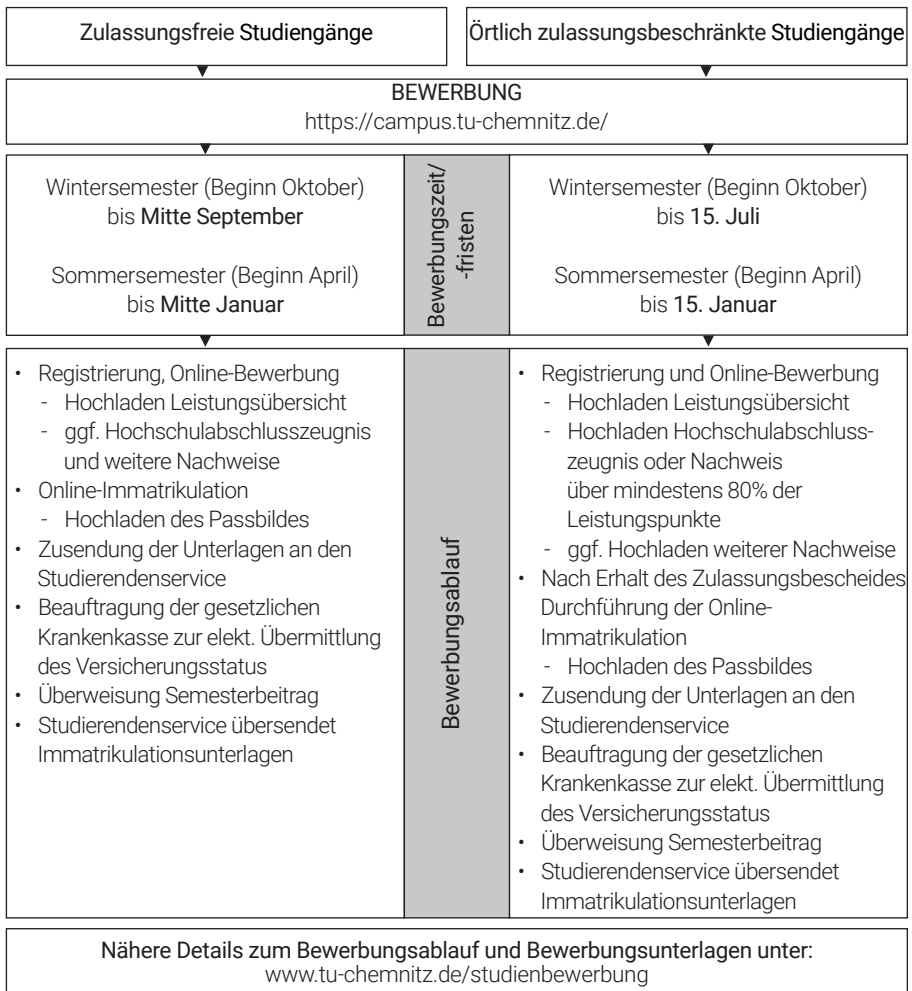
Zulassungsfreie Studiengänge

Örtlich zulassungsbeschränkte Studiengänge

BEWERBUNG
https://campus.tu-chemnitz.de/

Wintersemester (Beginn Oktober)
bis Mitte September

Sommersemester (Beginn April)
bis Mitte Januar

Bewerbungszeit/
-fristen

Wintersemester (Beginn Oktober)
bis 15. Juli

Sommersemester (Beginn April)
bis 15. Januar

- Registrierung, Online-Bewerbung
  - Hochladen Leistungsübersicht
  - ggf. Hochschulabschlusszeugnis und weitere Nachweise
- Online-Immatrikulation
  - Hochladen des Passbildes
- Zusendung der Unterlagen an den Studierendenservice
- Beauftragung der gesetzlichen Krankenkasse zur elekt. Übermittlung des Versicherungsstatus
- Überweisung Semesterbeitrag
- Studierendenservice übersendet Immatrikulationsunterlagen

Bewerbungsablauf

- Registrierung und Online-Bewerbung
  - Hochladen Leistungsübersicht
  - Hochladen Hochschulabschlusszeugnis oder Nachweis über mindestens 80% der Leistungspunkte
  - ggf. Hochladen weiterer Nachweise
- Nach Erhalt des Zulassungsbescheides Durchführung der Online-Immatrikulation
  - Hochladen des Passbildes
- Zusendung der Unterlagen an den Studierendenservice
- Beauftragung der gesetzlichen Krankenkasse zur elekt. Übermittlung des Versicherungsstatus
- Überweisung Semesterbeitrag
- Studierendenservice übersendet Immatrikulationsunterlagen

Nähere Details zum Bewerbungsablauf und Bewerbungsunterlagen unter:
www.tu-chemnitz.de/studienbewerbung